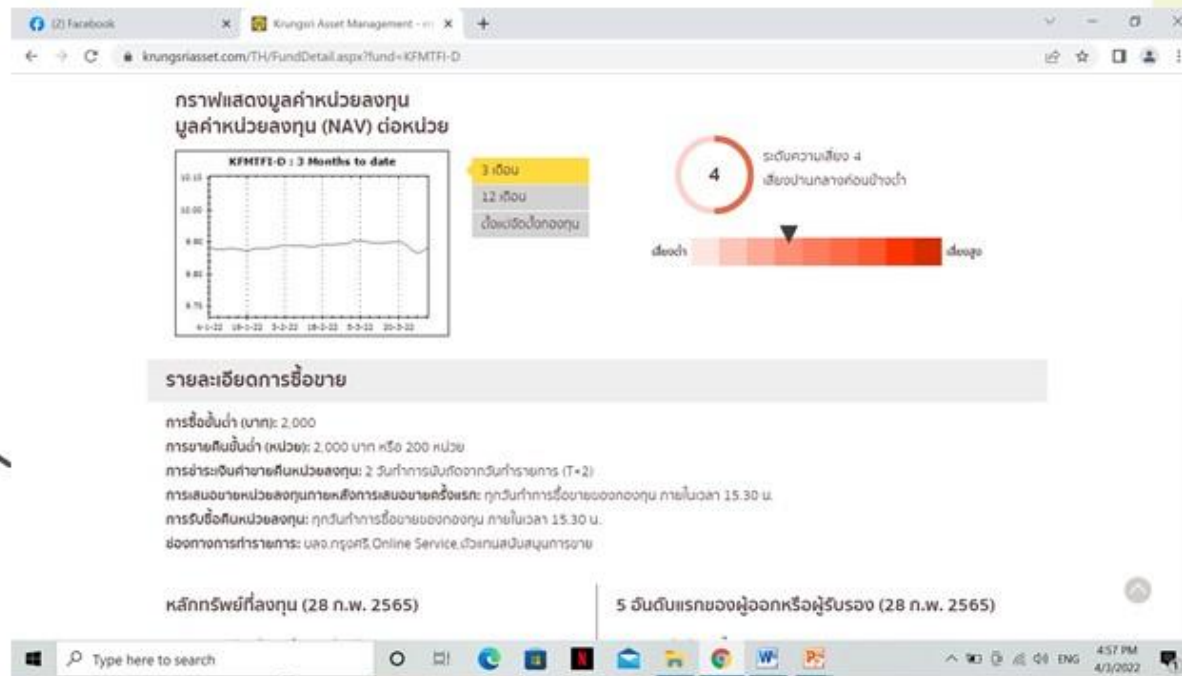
(2) Facebook
Krungsri Asset Management - ...
krungsriasset.com/TH/FundDetail.aspx?fund=KFMTFI-D

กราฟแสดงมูลค่าหน่วยลงทุน
มูลค่าหน่วยลงทุน (NAV) ต่อหน่วย

KFMTFI-D : 3 Months to date

10.10
10.00
9.90
9.80
9.75

4-1-22 18-1-22 3-2-22 18-2-22 3-3-22 20-3-22

3 เดือน
12 เดือน
ตั้งแต่จัดตั้งกองทุน

4
ระดับความเสี่ยง 4
เสี่ยงปานกลางค่อนข้างต่ำ

เสี่ยงต่ำ
เสี่ยงสูง

รายละเอียดการซื้อขาย

การซื้อขั้นต่ำ (บาท): 2,000
การขายคืนขั้นต่ำ (หน่วย): 2,000 บาท หรือ 200 หน่วย
การชำระเงินค่าขายคืนหน่วยลงทุน: 2 วันทำการนับถัดจากวันทำรายการ (T+2)
การเสนอขายหน่วยลงทุนภายหลังการเสนอขายครั้งแรก: ทุกวันทำการซื้อขายของกองทุน ภายในเวลา 15.30 น.
การรับซื้อคืนหน่วยลงทุน: ทุกวันทำการซื้อขายของกองทุน ภายในเวลา 15.30 น.
ช่องทางการทำรายการ: บลจ.กรุงศรี,Online Service,ตัวแทนสนับสนุนการขาย

หลักทรัพย์ที่ลงทุน (28 ก.พ. 2565)

5 อันดับแรกของผู้ออกหรือผู้รับรอง (28 ก.พ. 2565)

Type here to search
ENG
4:57 PM
4/3/2022